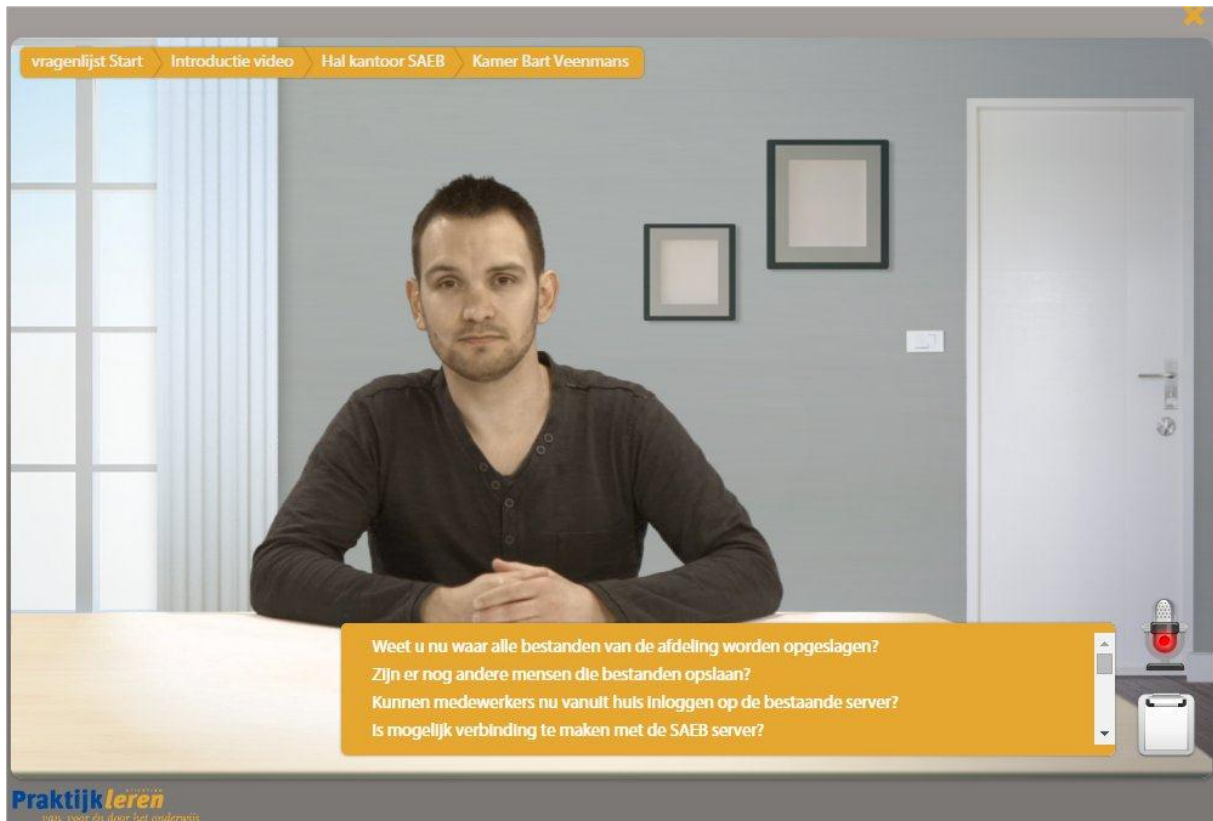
vragenlijst Start Introductie video Hal kantoor SAEB Kamer Bart Veenmans

Weet u nu waar alle bestanden van de afdeling worden opgeslagen?
Zijn er nog andere mensen die bestanden opslaan?
Kunnen medewerkers nu vanuit huis inloggen op de bestaande server?
Is mogelijk verbinding te maken met de SAEB server?

Praktijkleren
van, voor en door het onderwijs